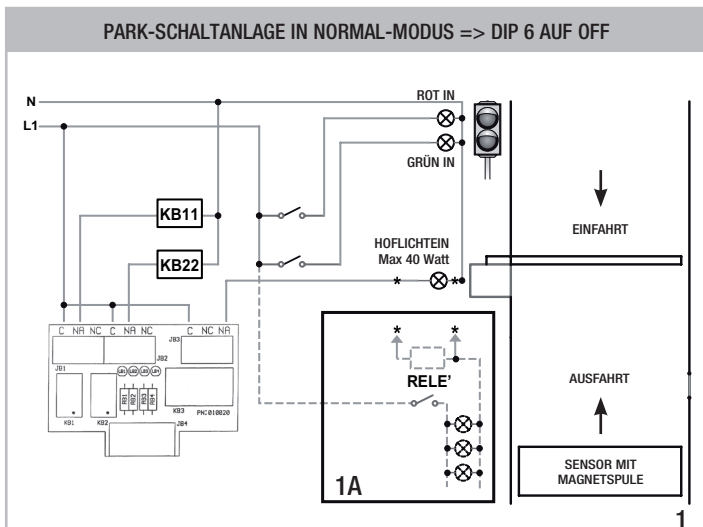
PARK-SCHALTANLAGE IN NORMAL-MODUS => DIP 6 AUF OFF

N
L1
ROT IN
GRÜN IN
KB11
KB22
HOFLICHTEIN
Max 40 Watt
EINFAHRT
C NA NC C NA NC C NC NA
JB2
JB3
JB1
KB1
KB2
KB3
PHC010020
JB4
RELE'
AUSFAHRT
SENSOR MIT MAGNETSPULE
1A
1